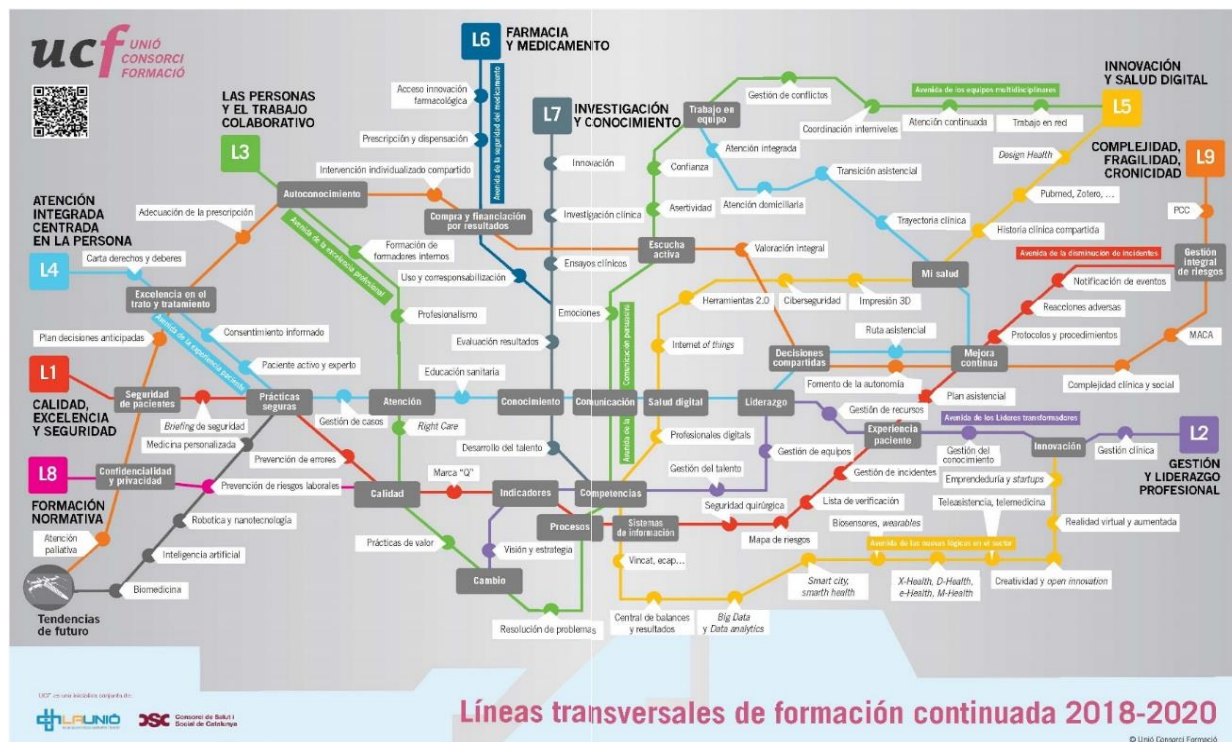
ucf UNIÓ CONSORCI FORMACIÓ

L6 FARMACIA Y MEDICAMENTO

L7 INVESTIGACIÓN Y CONOCIMIENTO

L3 LAS PERSONAS Y EL TRABAJO COLABORATIVO

L5 INNOVACIÓN Y SALUD DIGITAL

L9 COMPLEJIDAD, FRAGILIDAD, CRONICIDAD

L4 ATENCIÓN INTEGRADA CENTRADA EN LA PERSONA

L1 CALIDAD, EXCELENCIA Y SEGURIDAD

L8 FORMACIÓN NORMATIVA

L2 GESTIÓN Y LIDERAZGO PROFESIONAL

Avenida de la seguridad del medicamento

Avenida de la experiencia profesional

Avenida de la experiencia paciente

Avenida de los equipos multidisciplinares

Avenida de la disminución de incidentes

Avenida de los Líderes transformadores

Avenida de las nuevas lógicas en el sector

Comunicar en positivo

Acceso innovación farmacológica

Prescripción y dispensación

Intervención individualizada compartido

Autoconocimiento

Compra y financiación por resultados

Formación de formadores internos

Uso y corresponsabilización

Adecuación de la prescripción

Carta derechos y deberes

Excelencia en el trato y tratamiento

Consentimiento informado

Profesionalismo

Plan decisiones anticipadas

Paciente activo y experto

Evaluación resultados

Educación sanitaria

Seguridad de pacientes

Briefing de seguridad

Prácticas seguras

Atención

Gestión de casos

Right Care

Conocimiento

Comunicación

Salud digital

Liderazgo

Medicina personalizada

Prevención de errores

Confidencialidad y privacidad

Prevención de riesgos laborales

Calidad

Marca "Q"

Indicadores

Competencias

Robotica y nanotecnología

Inteligencia artificial

Biomedicina

Atención paliativa

Tendencias de futuro

Prácticas de valor

Visión y estrategia

Cambio

Procesos

Sistemas de información

Vincat, ecap...

Resolución de problemas

Central de balances y resultados

Big Data y Data analytics

Innovación

Investigación clínica

Ensayos clínicos

Emociones

Desarrollo del talento

Trabajo en equipo

Confianza

Asertividad

Escucha activa

Atención integrada

Atención domiciliaria

Gestión de conflictos

Coordinación interniveles

Atención continuada

Trabajo en red

Design Health

Transición asistencial

Trayectoria clínica

Pubmed, Zotero, ...

Historia clínica compartida

PCC

Gestión integral de riesgos

Valoración integral

Mi salud

Herramientas 2.0

Ciberseguridad

Impresión 3D

Notificación de eventos

Reacciones adversas

Protocolos y procedimientos

MACA

Internet of things

Ruta asistencial

Decisiones compartidas

Mejora continua

Fomento de la autonomía

Complejidad clínica y social

Plan asistencial

Gestión de recursos

Experiencia paciente

Profesionales digitales

Gestión del talento

Gestión de equipos

Gestión del conocimiento

Innovación

Gestión clínica

Gestión de incidentes

Emprendeduría y startups

Seguridad quirúrgica

Lista de verificación

Teleasistencia, telemedicina

Biosensores, wearables

Realidad virtual y aumentada

Mapa de riesgos

Smart city, smarth health

X-Health, D-Health, e-Health, M-Health

Creatividad y open innovation

UCF es una iniciativa conjunta de:

LA UNIÓ

CSC Consorci de Salut i Social de Catalunya

Líneas transversales de formación continuada 2018-2020

© Unió Consorci Formació